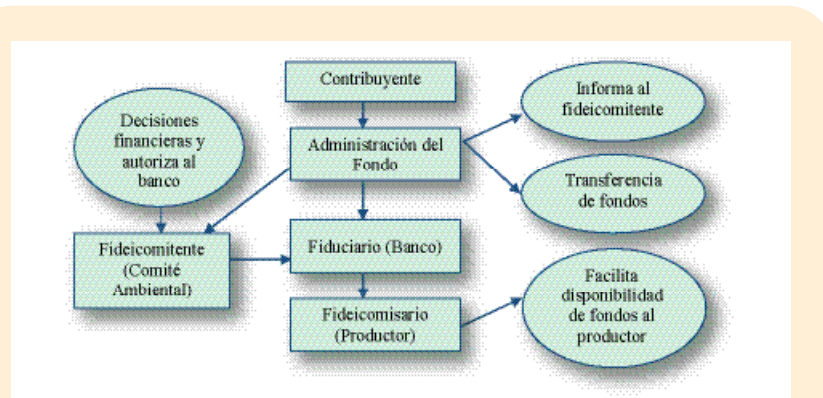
Contribuyente

Decisiones financieras y autoriza al banco

Administración del Fondo

Informa al fideicomitente

Transferencia de fondos

Fideicomitente (Comité Ambiental)

Fiduciario (Banco)

Fideicomisario (Productor)

Facilita disponibilidad de fondos al productor